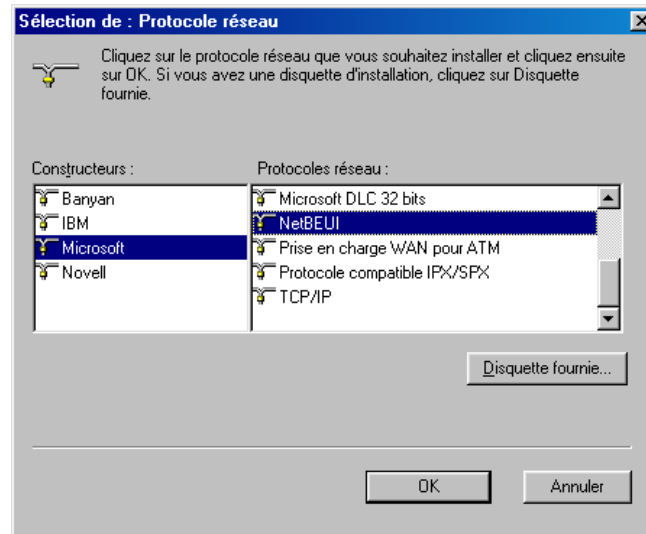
Sélection de : Protocole réseau

Cliquez sur le protocole réseau que vous souhaitez installer et cliquez ensuite sur OK. Si vous avez une disquette d'installation, cliquez sur Disquette fournie.

Constructeurs :

Banyan
IBM
Microsoft
Novell

Protocoles réseau :

Microsoft DLC 32 bits
NetBEUI
Prise en charge WAN pour ATM
Protocole compatible IPX/SPX
TCP/IP

Disquette fournie...

OK

Annuler